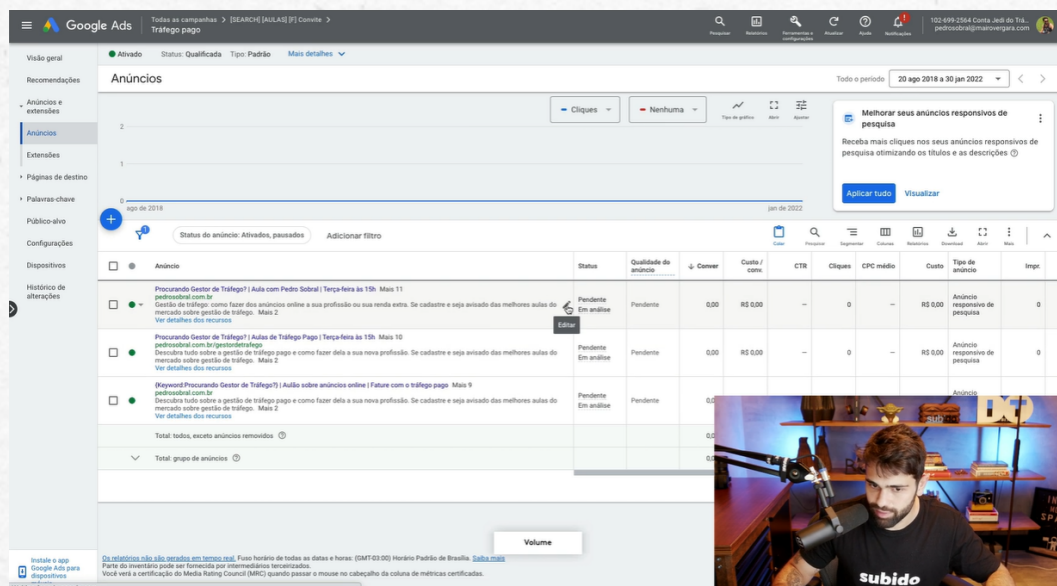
Google Ads | Todas as campanhas > [SEARCH] [AULAS] [F] Convite > Tráfego pago

Pesquisar | Relatórios | Ferramentas e configurações | Atualizar | Ajuda | Notificações

102-699-2564 Conta Jedi do Trá... pedrosobral@mairovergara.com

Visão geral
Recomendações
Anúncios e extensões
Anúncios
Extensões
Páginas de destino
Palavras-chave
Público-alvo
Configurações
Dispositivos
Histórico de alterações

Ativado | Status: Qualificada | Tipo: Padrão | Mais detalhes

Anúncios

Todo o período | 20 ago 2018 a 30 jan 2022

Cliques | Nenhuma | Tipo de gráfico | Abrir | Ajustar

2
1
0
ago de 2018 | jan de 2022

Melhorar seus anúncios responsivos de pesquisa

Receba mais cliques nos seus anúncios responsivos de pesquisa otimizando os títulos e as descrições

Aplicar tudo | Visualizar

Status do anúncio: Ativados, pausados | Adicionar filtro

Colar | Pesquisar | Segmentar | Colunas | Relatórios | Download | Abrir | Mais

| | | Anúncio | Status | Qualidade do anúncio | Conver | Custo / conv. | CTR | Cliques | CPC médio | Custo | Tipo de anúncio | Impr |
|---|---|---|---|---|---|---|---|---|---|---|---|---|
| | | Procurando Gestor de Tráfego? \| Aula com Pedro Sobral \| Terça-feira às 15h Mais 11 pedrosobral.com.br Gestão de tráfego: como fazer dos anúncios online a sua profissão ou sua renda extra. Se cadastre e seja avisado das melhores aulas do mercado sobre gestão de tráfego. Mais 2 Ver detalhes dos recursos | Pendente Em análise | Pendente | 0,00 | R$ 0,00 | – | 0 | – | R$ 0,00 | Anúncio responsivo de pesquisa | 0 |
| | | Procurando Gestor de Tráfego? \| Aulas de Tráfego Pago \| Terça-feira às 15h Mais 10 pedrosobral.com.br/gestordetrafego Descubra tudo sobre a gestão de tráfego pago e como fazer dela a sua nova profissão. Se cadastre e seja avisado das melhores aulas do mercado sobre gestão de tráfego. Mais 2 Ver detalhes dos recursos | Pendente Em análise | Pendente | 0,00 | R$ 0,00 | – | 0 | – | R$ 0,00 | Anúncio responsivo de pesquisa | 0 |
| | | {Keyword:Procurando Gestor de Tráfego?} \| Aulão sobre anúncios online \| Fature com o tráfego pago Mais 9 pedrosobral.com.br Descubra tudo sobre a gestão de tráfego pago e como fazer dela a sua nova profissão. Se cadastre e seja avisado das melhores aulas do mercado sobre gestão de tráfego. Mais 2 Ver detalhes dos recursos | Pendente Em análise | Pendente | | | | | | | Anúncio | |
| | | Total: todos, exceto anúncios removidos | | | 0,0 | | | | | | | |
| | | Total: grupo de anúncios | | | 0,0 | | | | | | | |

Editar

Volume

Os relatórios não são gerados em tempo real. Fuso horário de todas as datas e horas: (GMT-03:00) Horário Padrão de Brasília. Saiba mais
Parte do inventário pode ser fornecida por intermediários terceirizados.
Você verá a certificação do Media Rating Council (MRC) quando passar o mouse no cabeçalho da coluna de métricas certificadas.

Instale o app Google Ads para dispositivos

subido